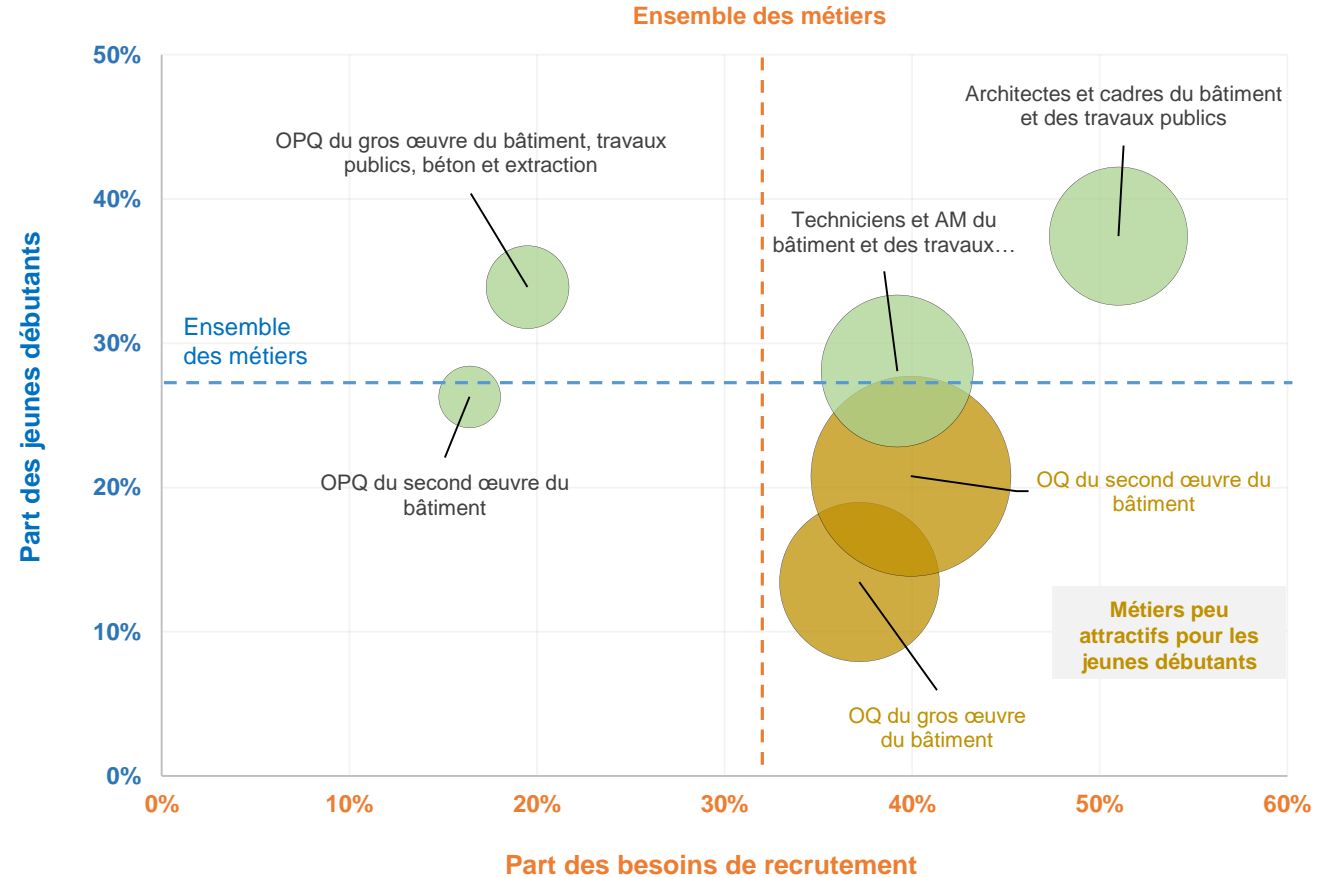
Ensemble des métiers

Part des jeunes débutants

50%
40%
30%
20%
10%
0%

Architectes et cadres du bâtiment et des travaux publics

OPQ du gros œuvre du bâtiment, travaux publics, béton et extraction

Techniciens et AM du bâtiment et des travaux…

Ensemble des métiers

OPQ du second œuvre du bâtiment

OQ du second œuvre du bâtiment

Métiers peu attractifs pour les jeunes débutants

OQ du gros œuvre du bâtiment

0%
10%
20%
30%
40%
50%
60%

Part des besoins de recrutement